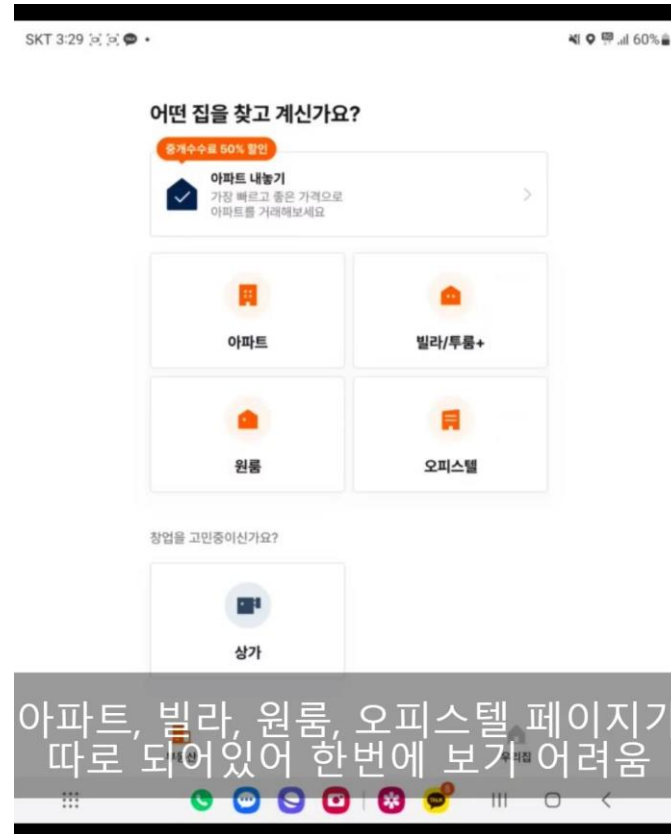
SKT 3:29 60%

어떤 집을 찾고 계신가요?

중개수수료 50% 할인

아파트 내놓기
가장 빠르고 좋은 가격으로 아파트를 거래해보세요

아파트

빌라/투룸+

원룸

오피스텔

창업을 고민중이신가요?

상가

아파트, 빌라, 원룸, 오피스텔 페이지가 따로 되어있어 한번에 보기 어려움

우리집